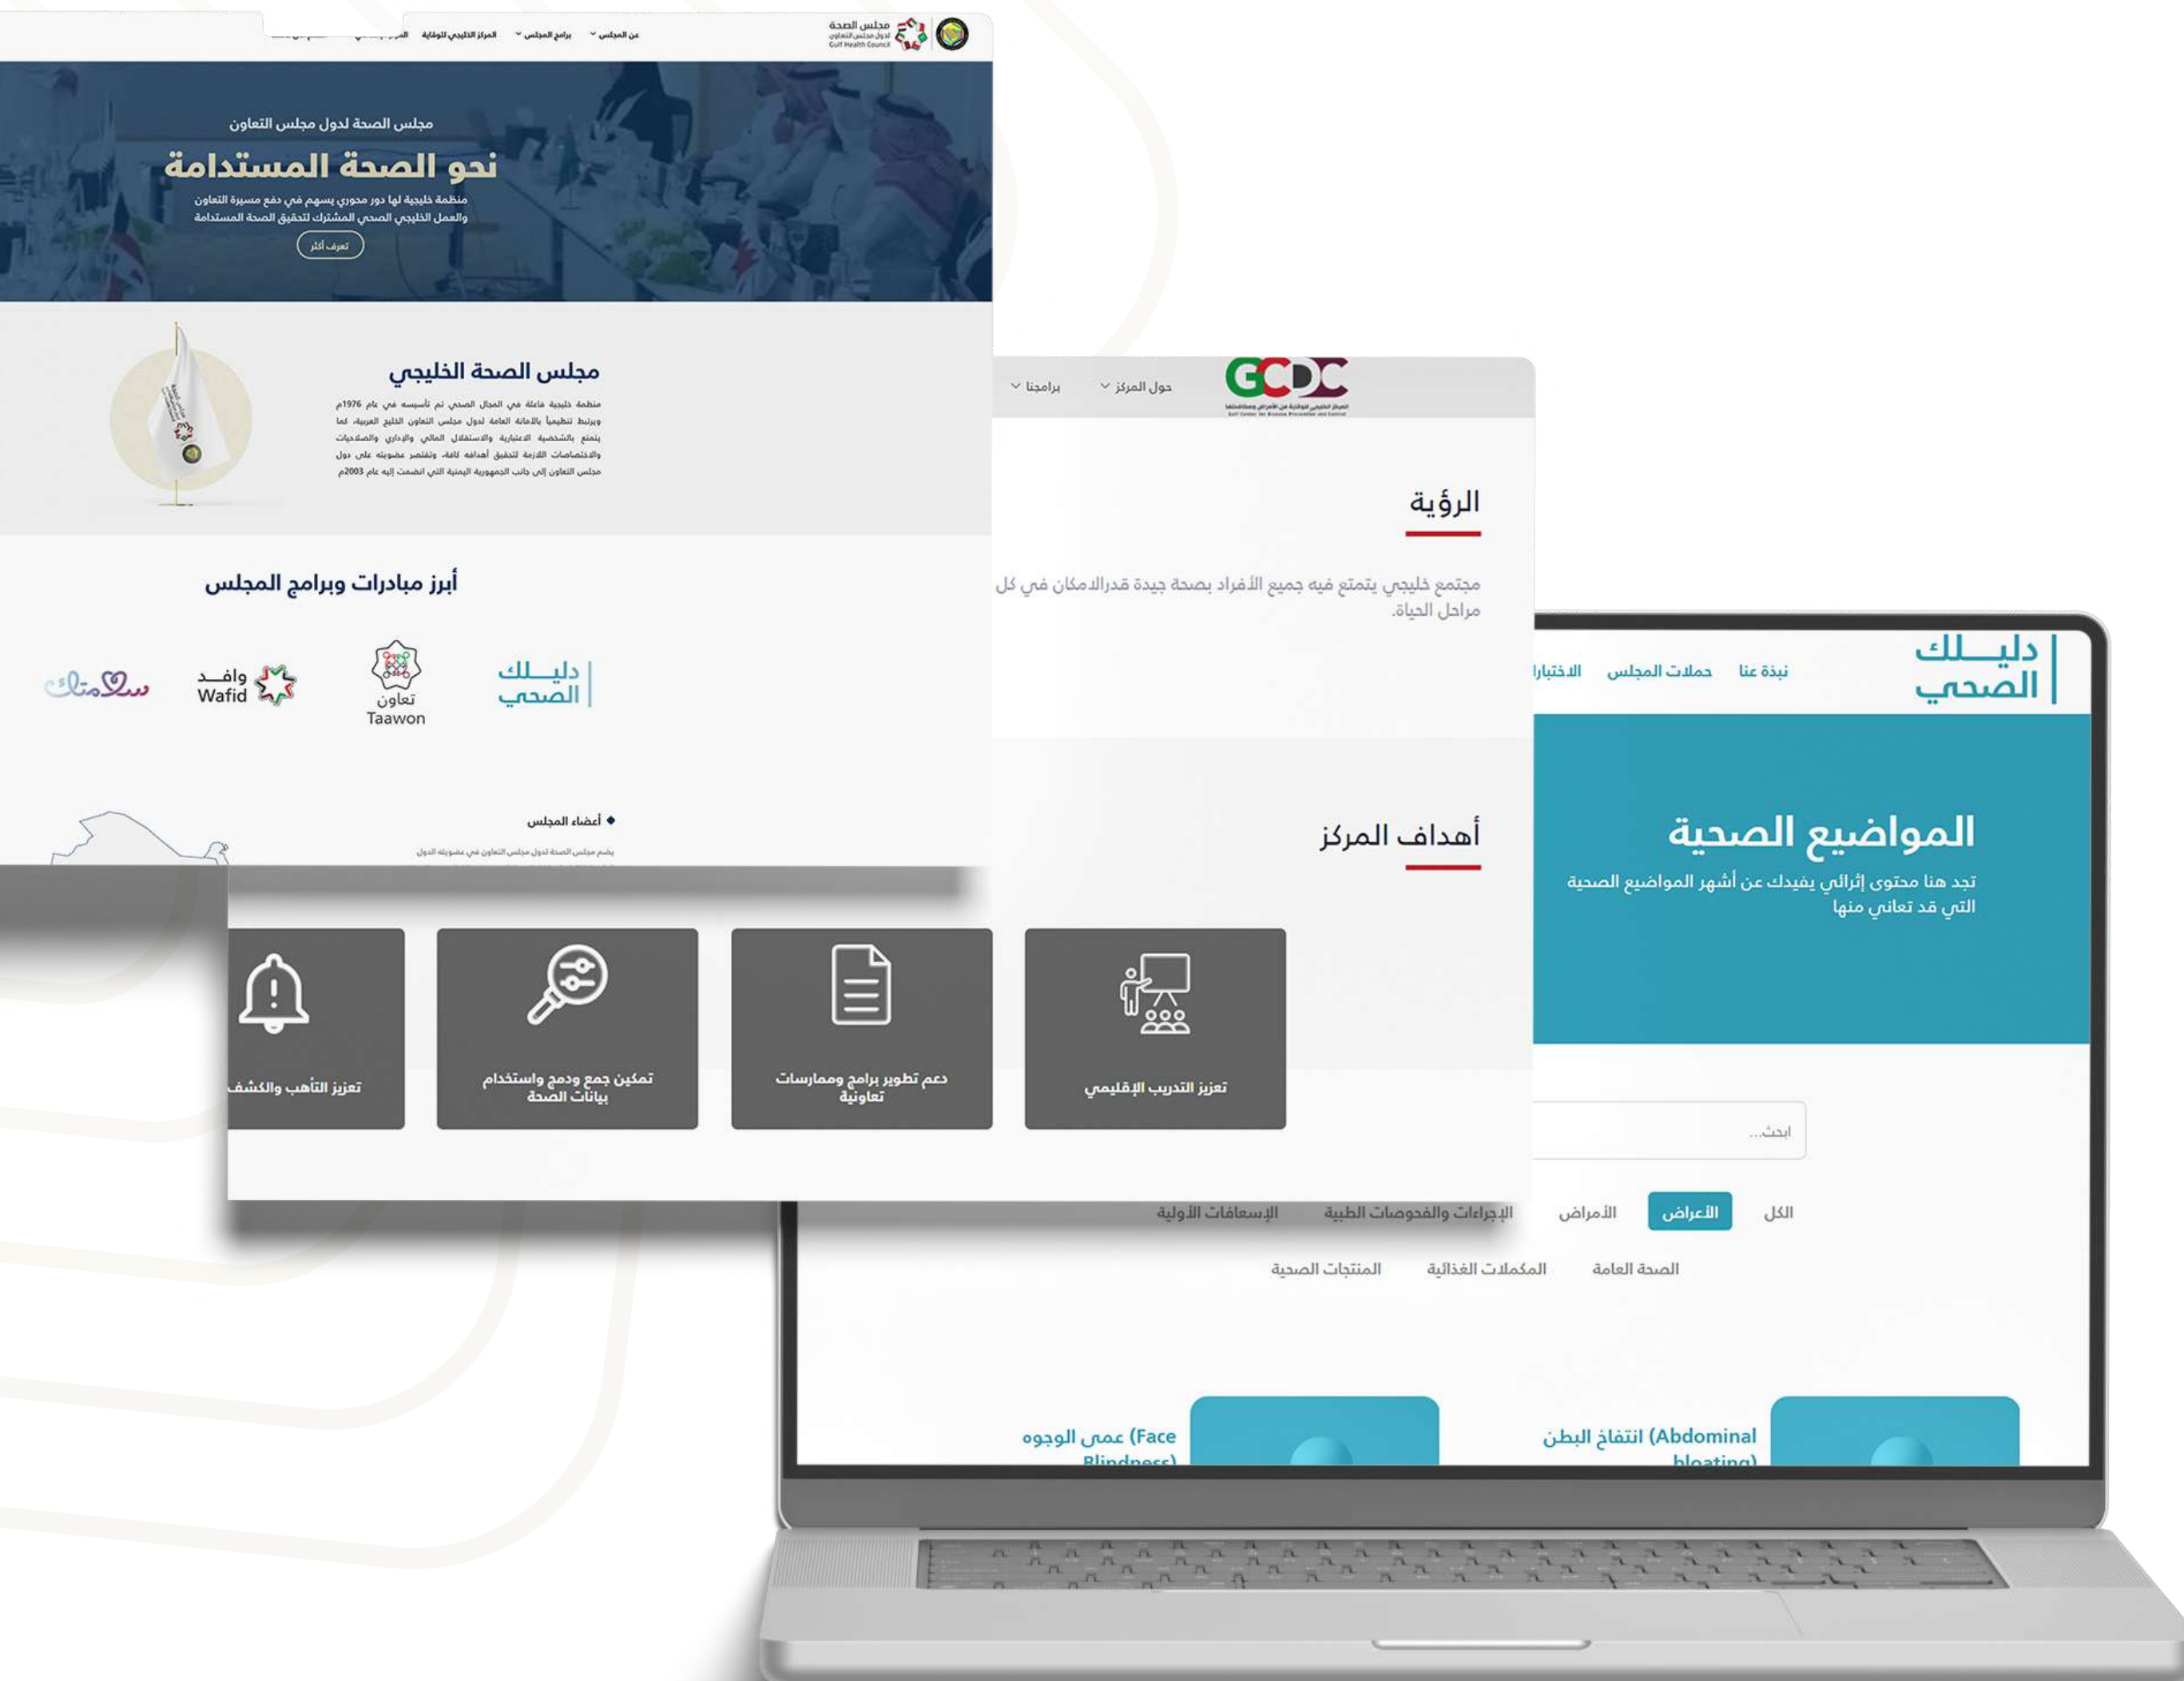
مجلس الصحة لدول مجلس التعاون Gulf Health Council

عن المجلس برامج المجلس المركز الخليجي للوقاية المركز الإعلامي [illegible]

مجلس الصحة لدول مجلس التعاون

نحو الصحة المستدامة

منظمة خليجية لها دور محوري يسهم في دفع مسيرة التعاون والعمل الخليجي الصحي المشترك لتحقيق الصحة المستدامة

تعرف أكثر

مجلس الصحة الخليجي

منظمة خليجية فاعلة في المجال الصحي تم تأسيسه في عام 1976م ويرتبط تنظيمياً بالأمانة العامة لدول مجلس التعاون الخليج العربية، كما يتمتع بالشخصية الاعتبارية والاستقلال المالي والإداري والصلاحيات والاختصاصات اللازمة لتحقيق أهدافه كافة، وتقتصر عضويته على دول مجلس التعاون إلى جانب الجمهورية اليمنية التي انضمت إليه عام 2003م

أبرز مبادرات وبرامج المجلس

دليلك الصحي

تعاون Taawon

وافد Wafid

سلامتك

أعضاء المجلس

يضم مجلس الصحة لدول مجلس التعاون في عضويته الدول

GCDC

حول المركز برامجنا

الرؤية

مجتمع خليجي يتمتع فيه جميع الأفراد بصحة جيدة قدرالامكان في كل مراحل الحياة.

أهداف المركز

تعزيز التدريب الإقليمي

دعم تطوير برامج وممارسات تعاونية

تمكين جمع ودمج واستخدام بيانات الصحة

تعزيز التأهب والكشف

دليلك الصحي

نبذة عنا حملات المجلس الاختبارا

المواضيع الصحية

تجد هنا محتوى إثرائي يفيدك عن أشهر المواضيع الصحية التي قد تعاني منها

ابحث...

الكل الأعراض الأمراض الإجراءات والفحوصات الطبية الإسعافات الأولية

الصحة العامة المكملات الغذائية المنتجات الصحية

انتفاخ البطن (Abdominal bloating)

عمى الوجوه (Face Blindness)